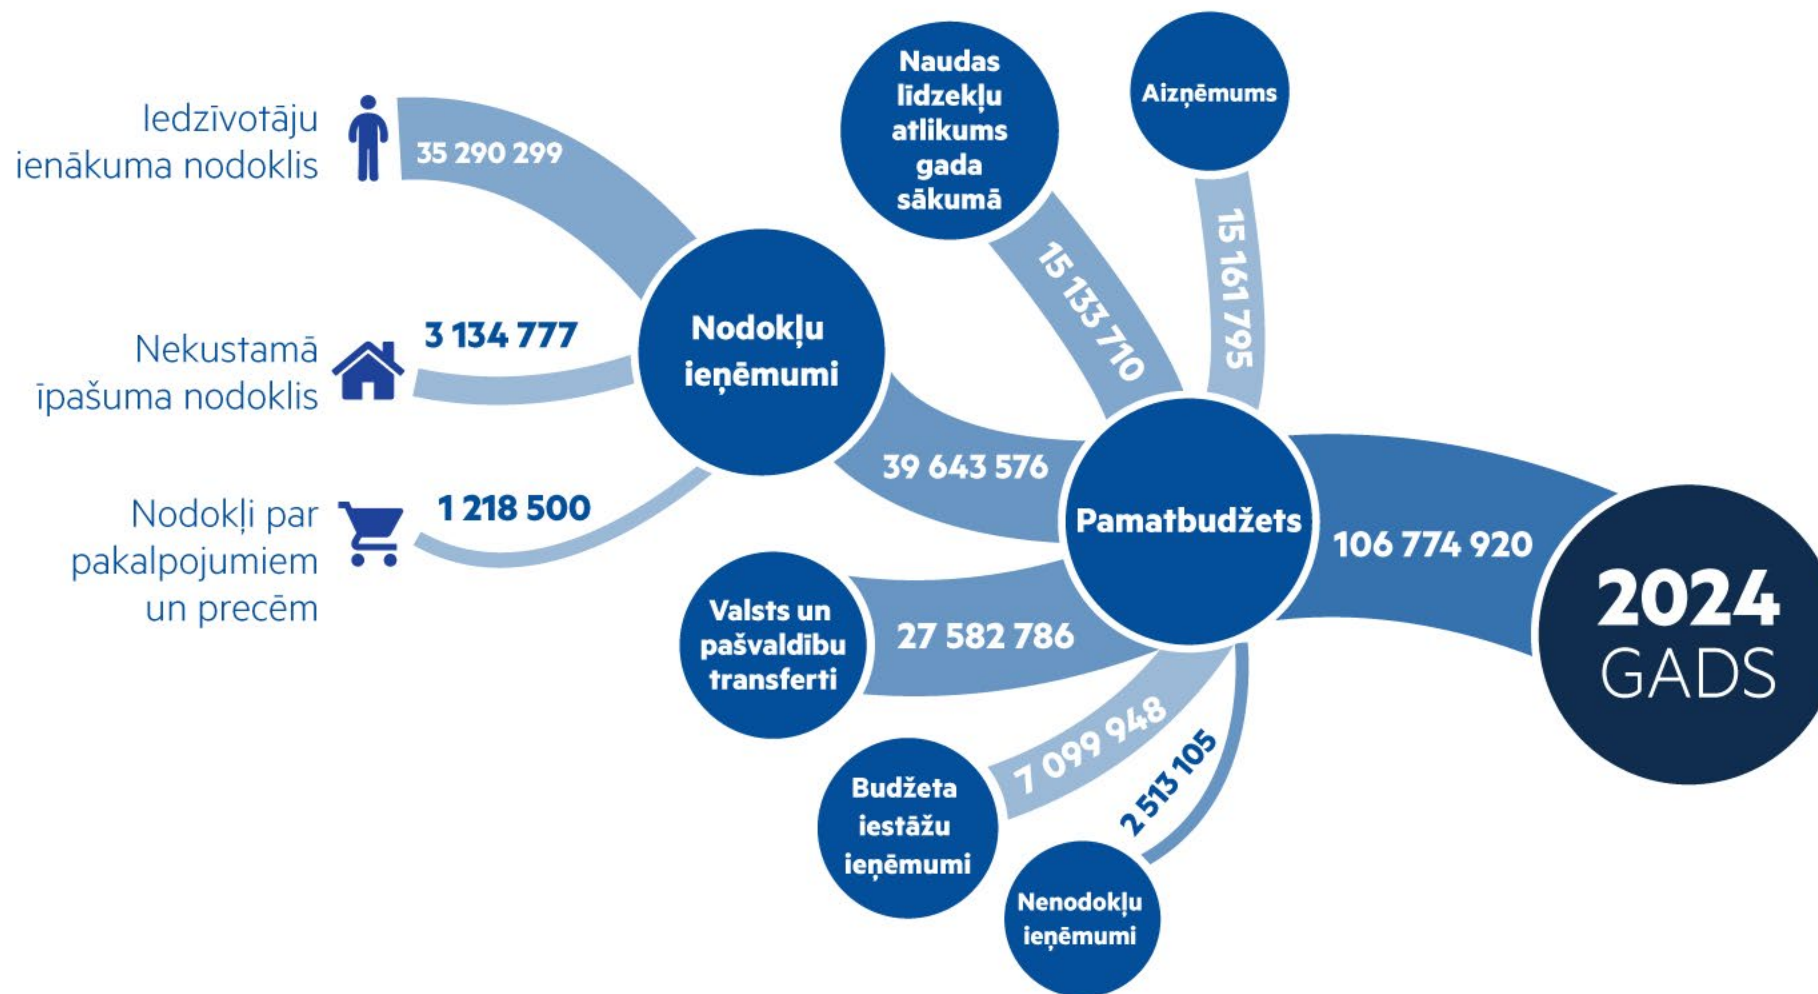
Iedzīvotāju ienākuma nodoklis
35 290 299
Nekustamā īpašuma nodoklis
3 134 777
Nodokļi par pakalpojumiem un precēm
1 218 500
Nodokļu ieņēmumi
Naudas līdzekļu atlikums gada sākumā
15 133 710
Aizņēmums
15 161 795
39 643 576
Pamatbudžets
106 774 920
2024 GADS
Valsts un pašvaldību transferti
27 582 786
7 099 948
Budžeta iestāžu ieņēmumi
2 513 105
Nenodokļu ieņēmumi